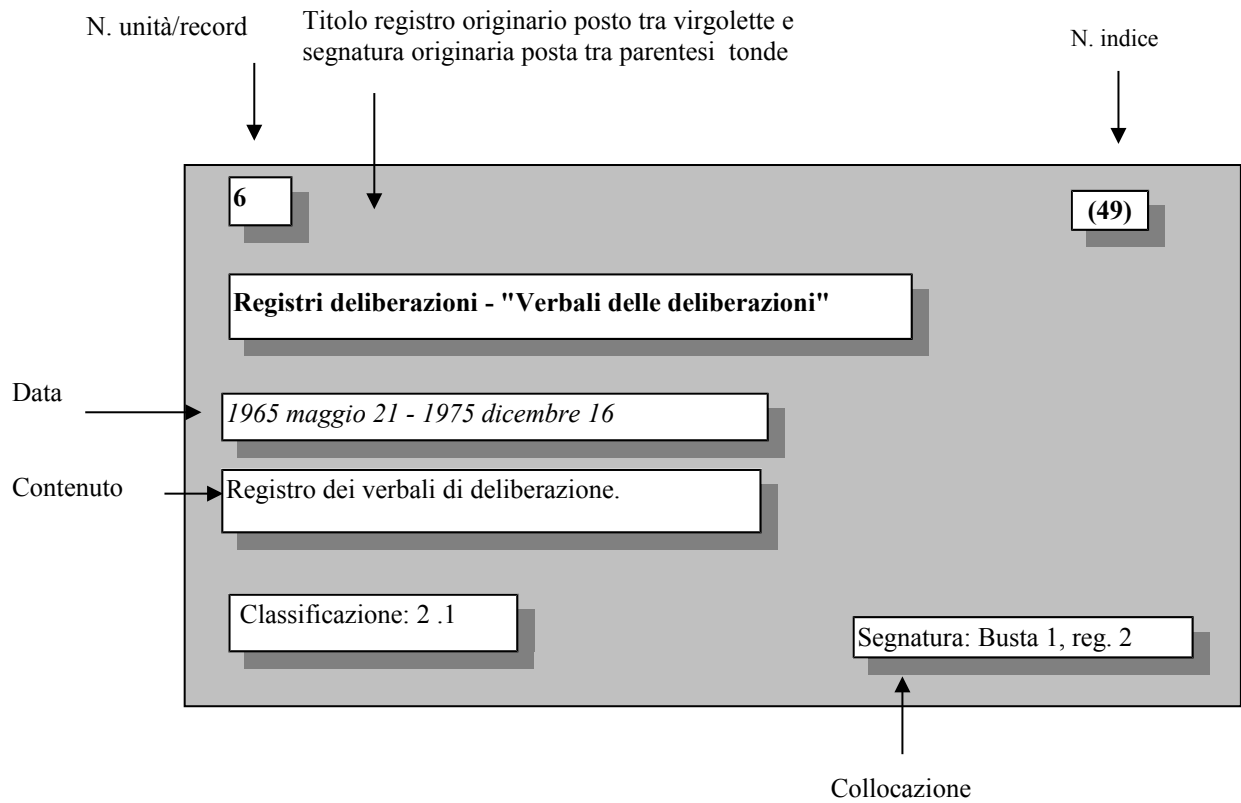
N. unità/record

Titolo registro originario posto tra virgolette e segnatura originaria posta tra parentesi tonde

N. indice

6

(49)

Registri deliberazioni - "Verbali delle deliberazioni"

Data

1965 maggio 21 - 1975 dicembre 16

Contenuto

Registro dei verbali di deliberazione.

Classificazione: 2 .1

Segnatura: Busta 1, reg. 2

Collocazione